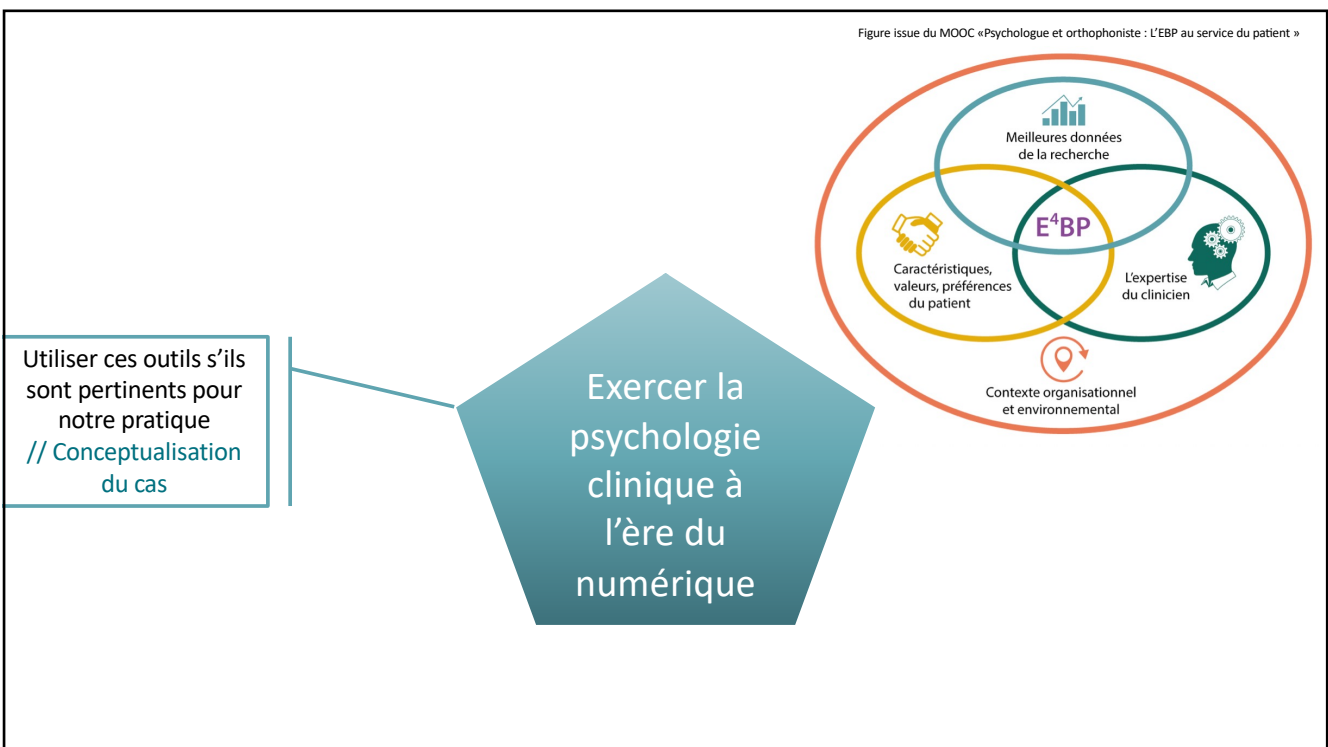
Figure issue du MOOC «Psychologue et orthophoniste : L'EBP au service du patient »

Meilleures données de la recherche

$E^4BP$

Caractéristiques, valeurs, préférences du patient

L'expertise du clinicien

Contexte organisationnel et environnemental

Utiliser ces outils s'ils sont pertinents pour notre pratique // Conceptualisation du cas

Exercer la psychologie clinique à l'ère du numérique